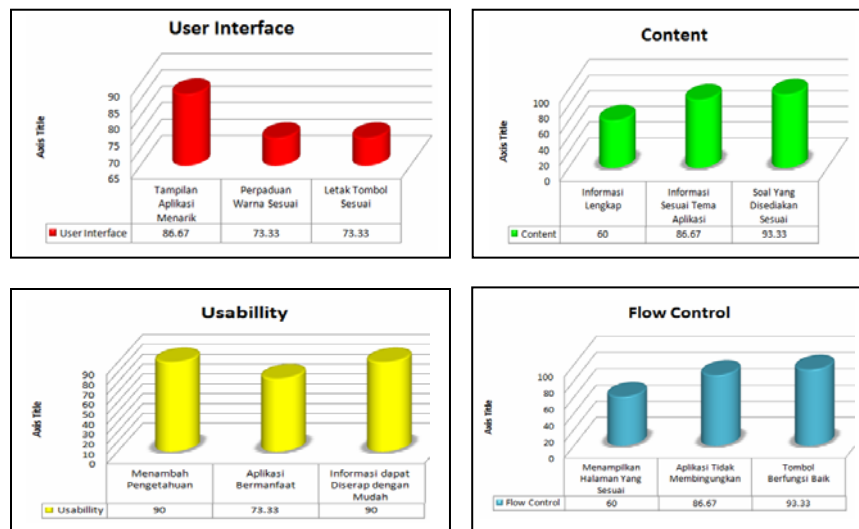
User Interface

Axis Title

90
85
80
75
70
65

| | Tampilan Aplikasi Menarik | Perpaduan Warna Sesuai | Letak Tombol Sesuai |
|---|---|---|---|
| User Interface | 86.67 | 73.33 | 73.33 |

Content

Axis Title

100
80
60
40
20
0

| | Informasi Lengkap | Informasi Sesuai Tema Aplikasi | Soal Yang Disediakan Sesuai |
|---|---|---|---|
| Content | 60 | 86.67 | 93.33 |

Usabillity

Axis Title

90
80
70
60
50
40
30
20
10
0

| | Menambah Pengetahuan | Aplikasi Bermanfaat | Informasi dapat Diserap dengan Mudah |
|---|---|---|---|
| Usability | 90 | 73.33 | 90 |

Flow Control

Axis Title

100
80
60
40
20
0

| | Menampilkan Halaman Yang Sesuai | Aplikasi Tidak Membingungkan | Tombol Berfungsi Baik |
|---|---|---|---|
| Flow Control | 60 | 86.67 | 93.33 |